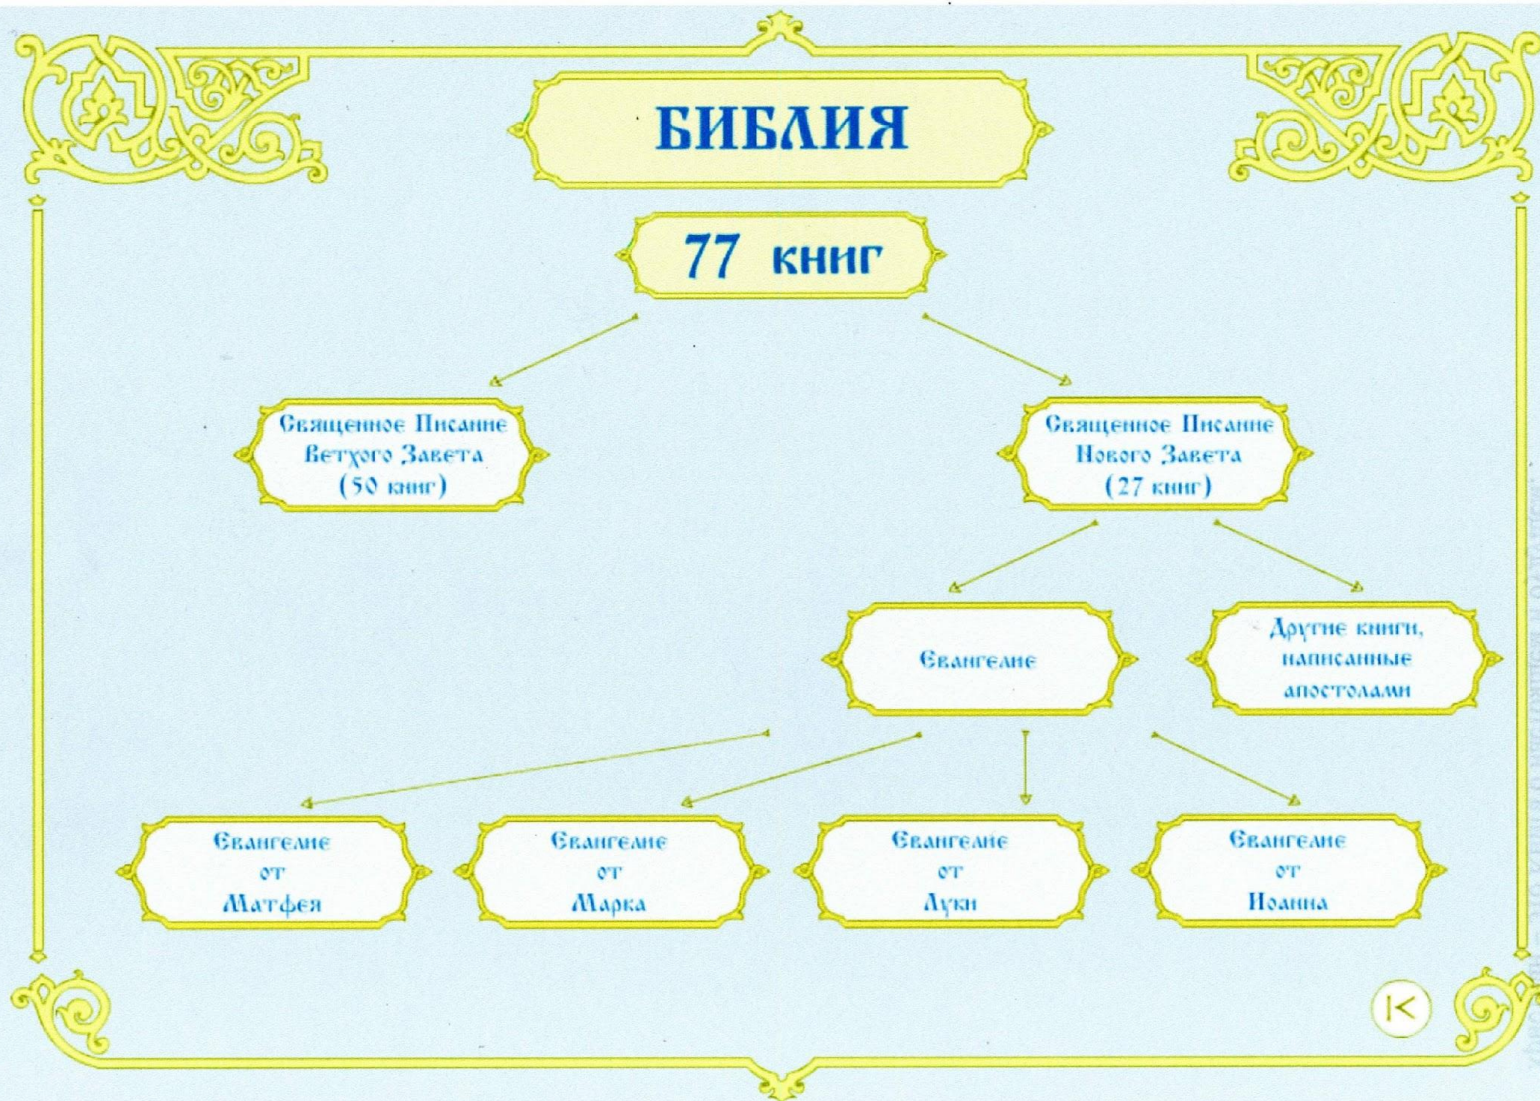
БИБЛИЯ

77 книг

Священное Писание Ветхого Завета (50 книг)

Священное Писание Нового Завета (27 книг)

Евангелие

Другие книги, написанные апостолами

Евангелие от Матфея

Евангелие от Марка

Евангелие от Луки

Евангелие от Иоанна